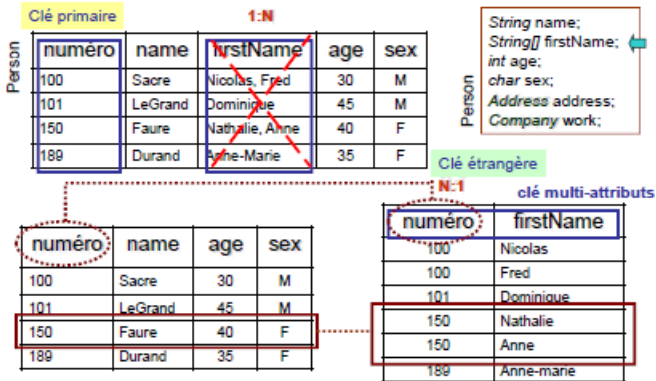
Clé primaire

1:N

Person

| numéro | name | firstName | age | sex |
|---|---|---|---|---|
| 100 | Sacre | Nicolas, Fred | 30 | M |
| 101 | LeGrand | Dominique | 45 | M |
| 150 | Faure | Nathalie, Anne | 40 | F |
| 189 | Durand | Anne-Marie | 35 | F |

Person

*String* name;
*String[]* firstName;
*int* age;
*char* sex;
*Address* address;
*Company* work;

Clé étrangère

N:1

clé multi-attributs

| numéro | name | age | sex |
|---|---|---|---|
| 100 | Sacre | 30 | M |
| 101 | LeGrand | 45 | M |
| 150 | Faure | 40 | F |
| 189 | Durand | 35 | F |

| numéro | firstName |
|---|---|
| 100 | Nicolas |
| 100 | Fred |
| 101 | Dominique |
| 150 | Nathalie |
| 150 | Anne |
| 189 | Anne-marie |